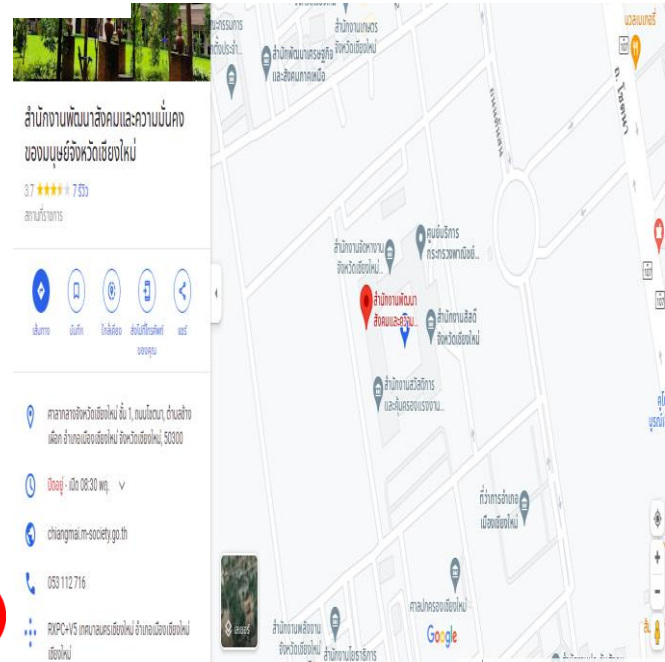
สำนักงานพัฒนาสังคมและความมั่นคงของมนุษย์จังหวัดเชียงใหม่

3.7 ★★★★☆ 7 รีวิว

สถานที่ราชการ

เส้นทาง

บันทึก

ใกล้เคียง

ส่งไปยังโทรศัพท์ของคุณ

แชร์

ศาลากลางจังหวัดเชียงใหม่ ชั้น 1, ถนนโชตนา, ตำบลช้างเผือก อำเภอเมืองเชียงใหม่ จังหวัดเชียงใหม่, 50300

ปิดอยู่ · เปิด 08:30 พฤ.

chiangmai.m-society.go.th

053 112 716

RXPC+V5 เทศบาลนครเชียงใหม่ อำเภอเมืองเชียงใหม่ เชียงใหม่

เลเยอร์

สำนักงานพัฒนาสังคมและ...

สำนักงานจัดหางานจังหวัดเชียงใหม่

ศูนย์บริการกระทรวงพาณิชย์...

สำนักงานศิลปีจังหวัดเชียงใหม่

สำนักงานสวัสดิการและคุ้มครองแรงงาน...

ที่ว่าการอำเภอเมืองเชียงใหม่

ศาลปกครองเชียงใหม่

สำนักงานพลังงานจังหวัดเชียงใหม่

สำนักงานโยธาธิการ

สำนักพัฒนาเศรษฐกิจและสังคมภาคเหนือ

สำนักงานเกษตรจังหวัดเชียงใหม่

ถ. โชตนา

Google